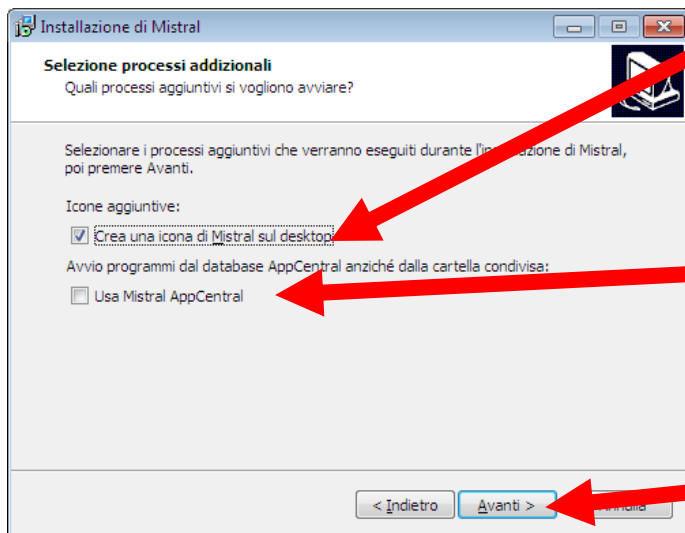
Installazione di Mistral

Selezione processi addizionali
Quali processi aggiuntivi si vogliono avviare?

Selezionare i processi aggiuntivi che verranno eseguiti durante l'in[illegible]zione di Mistral, poi premere Avanti.

Icone aggiuntive:

Crea una icona di Mistral sul desktop

Avvio programmi dal database AppCentral anziché dalla cartella condivisa:

Usa Mistral AppCentral

< Indietro
Avanti >
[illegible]nnulla